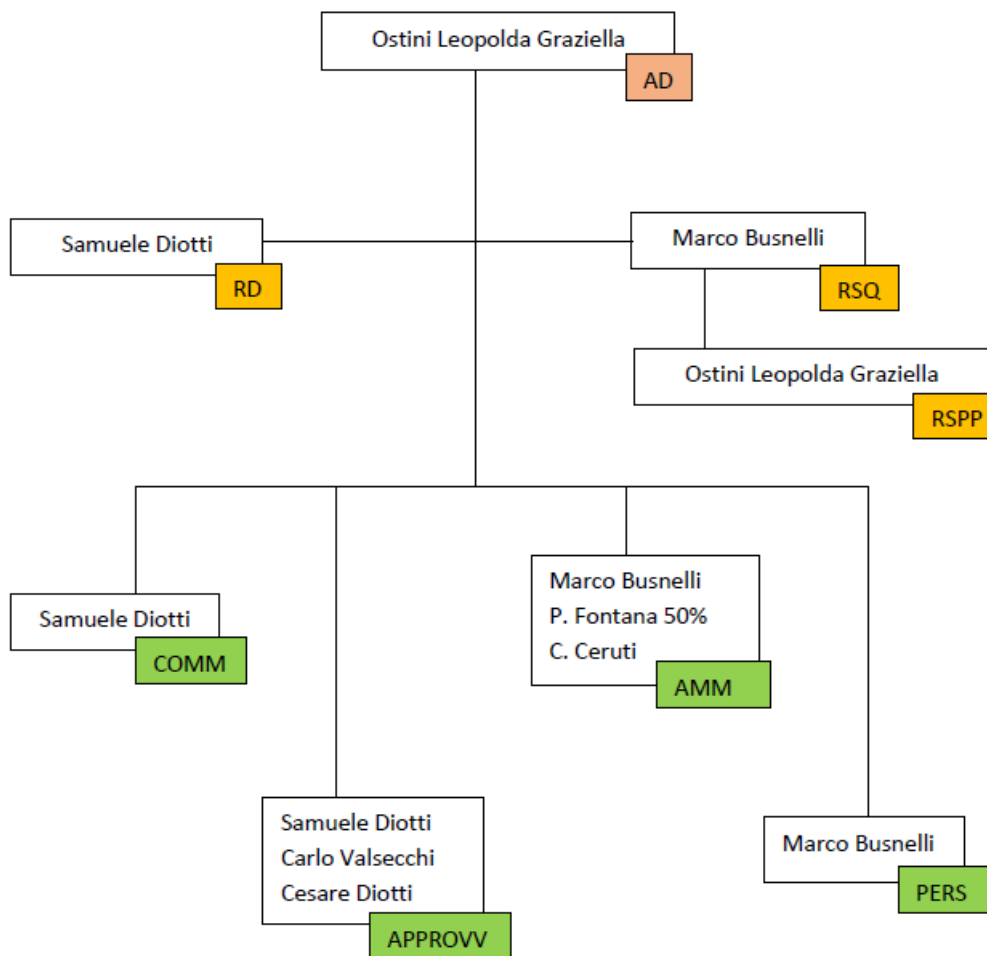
Ostini Leopolda Graziella
AD

Samuele Diotti
RD

Marco Busnelli
RSQ

Ostini Leopolda Graziella
RSPP

Samuele Diotti
COMM

Marco Busnelli
P. Fontana 50%
C. Ceruti
AMM

Samuele Diotti
Carlo Valsecchi
Cesare Diotti
APPROVV

Marco Busnelli
PERS